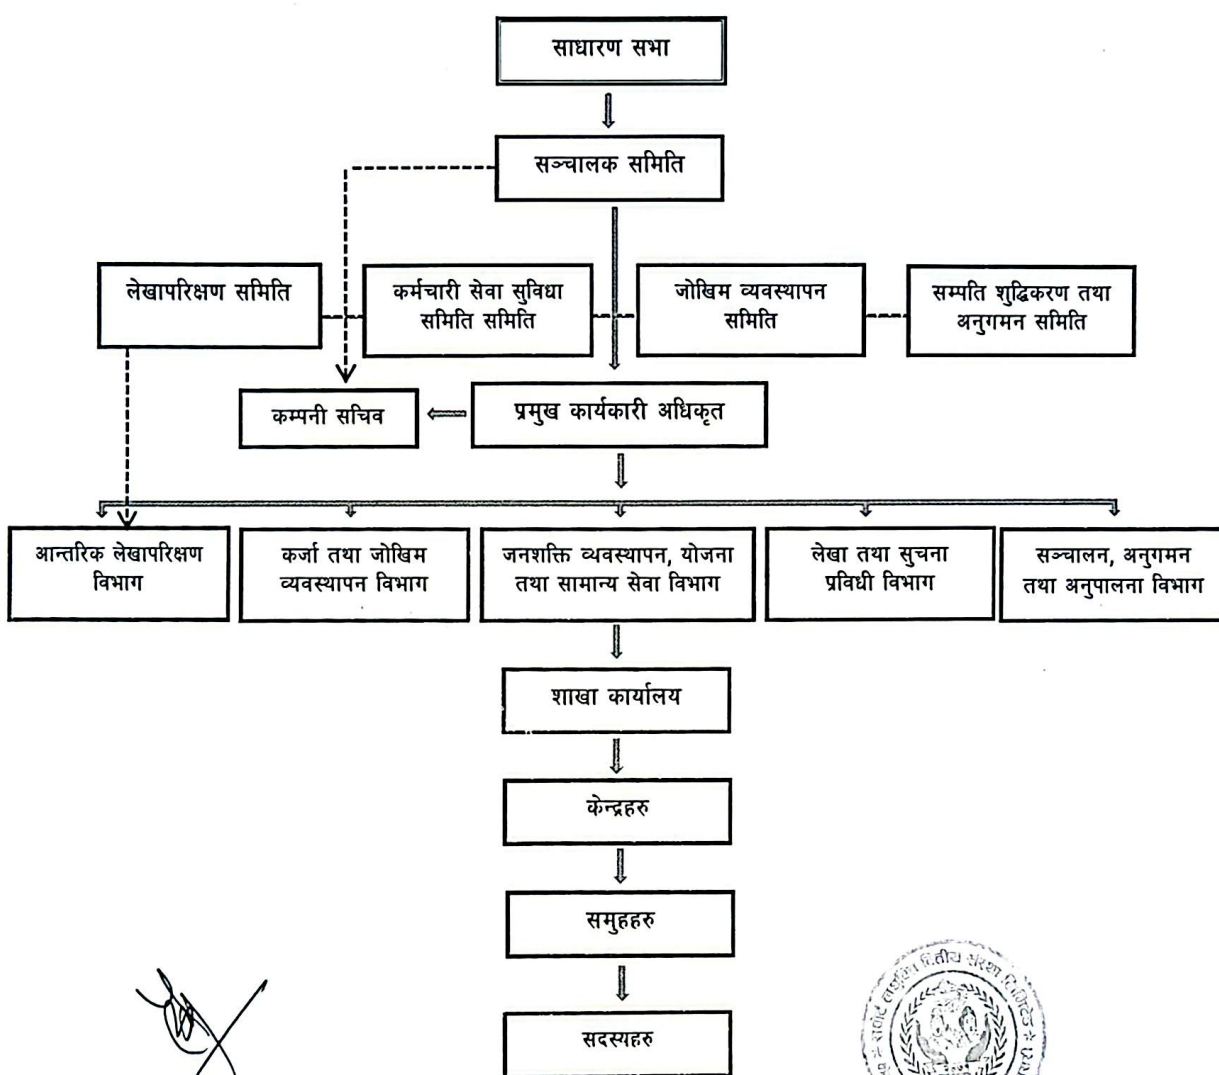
साधारण सभा

सञ्चालक समिति

लेखापरिक्षण समिति

कर्मचारी सेवा सुविधा समिति समिति

जोखिम व्यवस्थापन समिति

सम्पति शुद्धिकरण तथा अनुगमन समिति

कम्पनी सचिव

प्रमुख कार्यकारी अधिकृत

आन्तरिक लेखापरिक्षण विभाग

कर्जा तथा जोखिम व्यवस्थापन विभाग

जनशक्ति व्यवस्थापन, योजना तथा सामान्य सेवा विभाग

लेखा तथा सुचना प्रविधी विभाग

सञ्चालन, अनुगमन तथा अनुपालना विभाग

शाखा कार्यालय

केन्द्रहरु

समुहहरु

सदस्यहरु

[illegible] वित्तीय संस्था लिमिटेड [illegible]